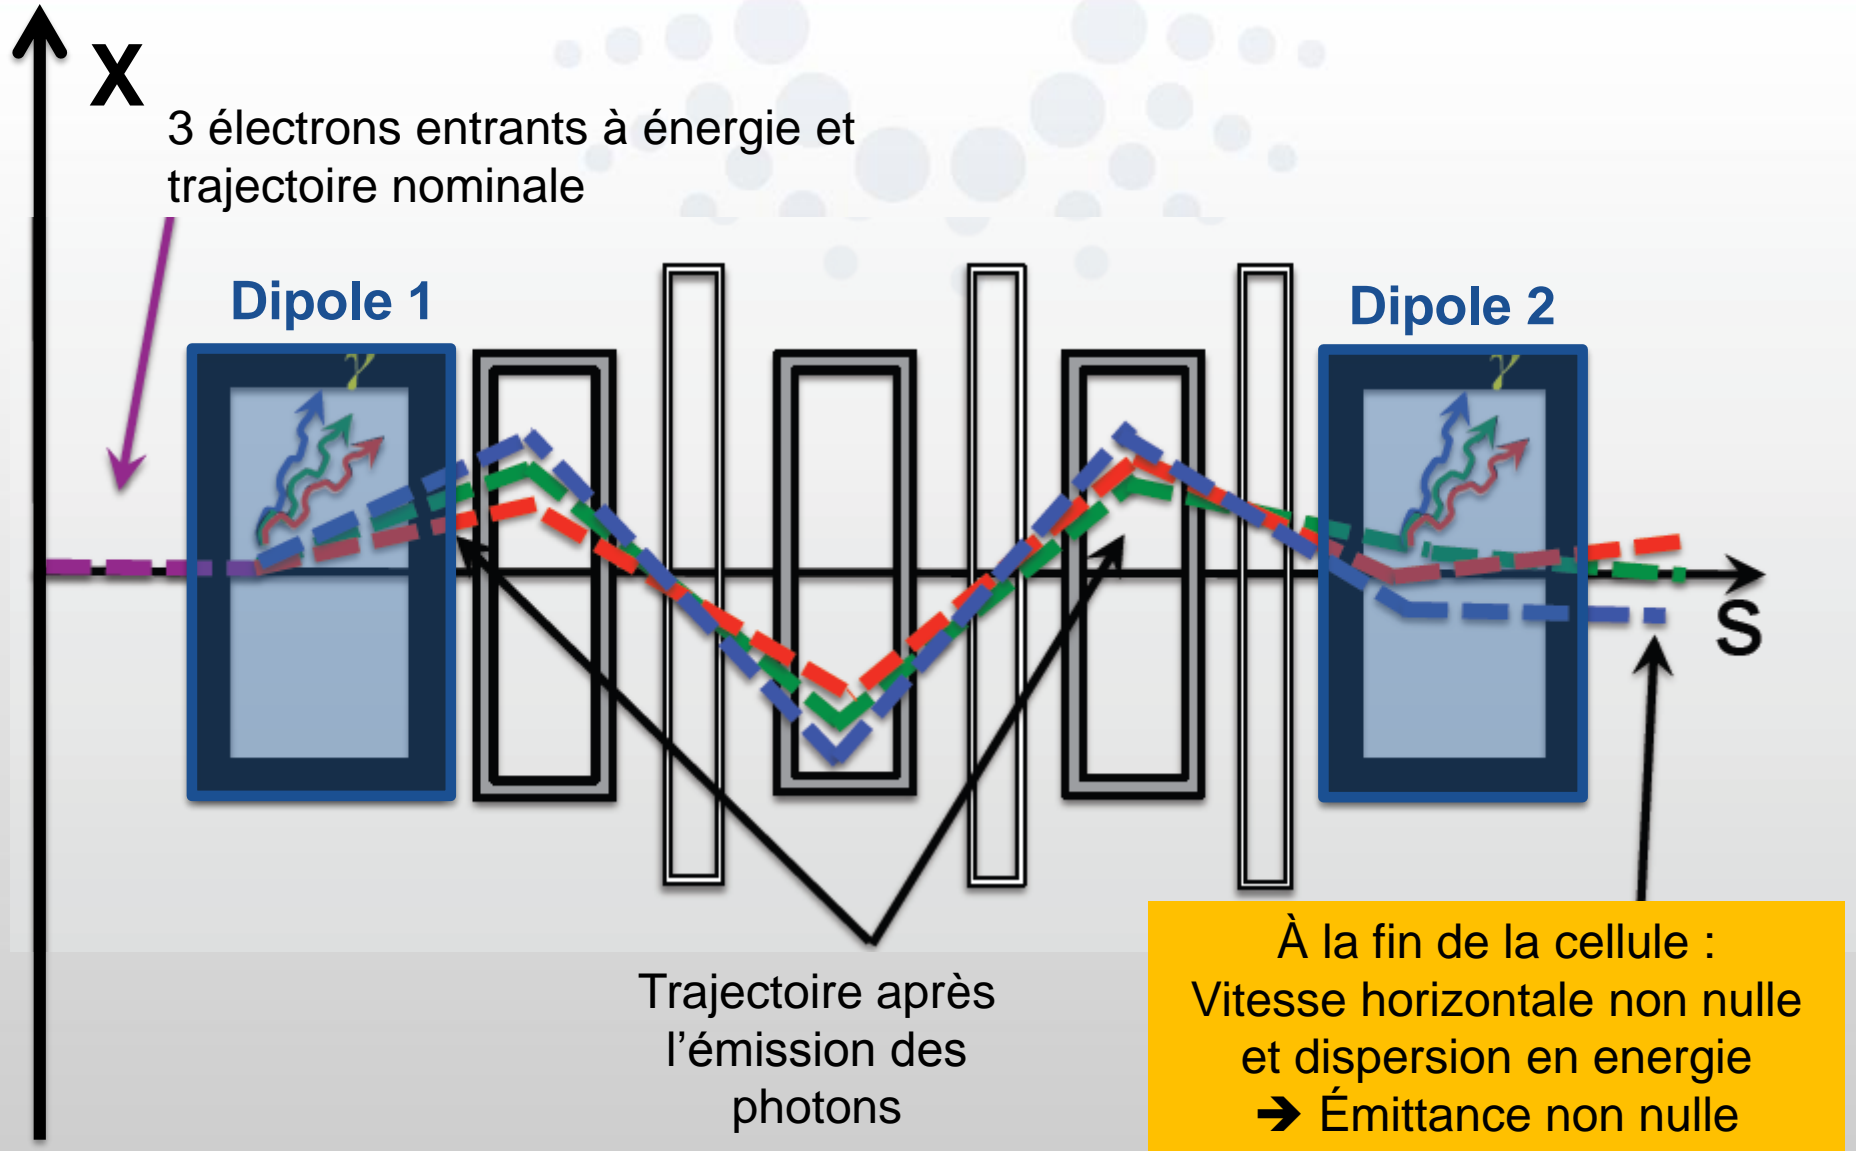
X

3 électrons entrants à énergie et trajectoire nominale

Dipole 1

$\gamma$

Dipole 2

$\gamma$

S

Trajectoire après l’émission des photons

À la fin de la cellule :
Vitesse horizontale non nulle et dispersion en energie
➔ Émittance non nulle